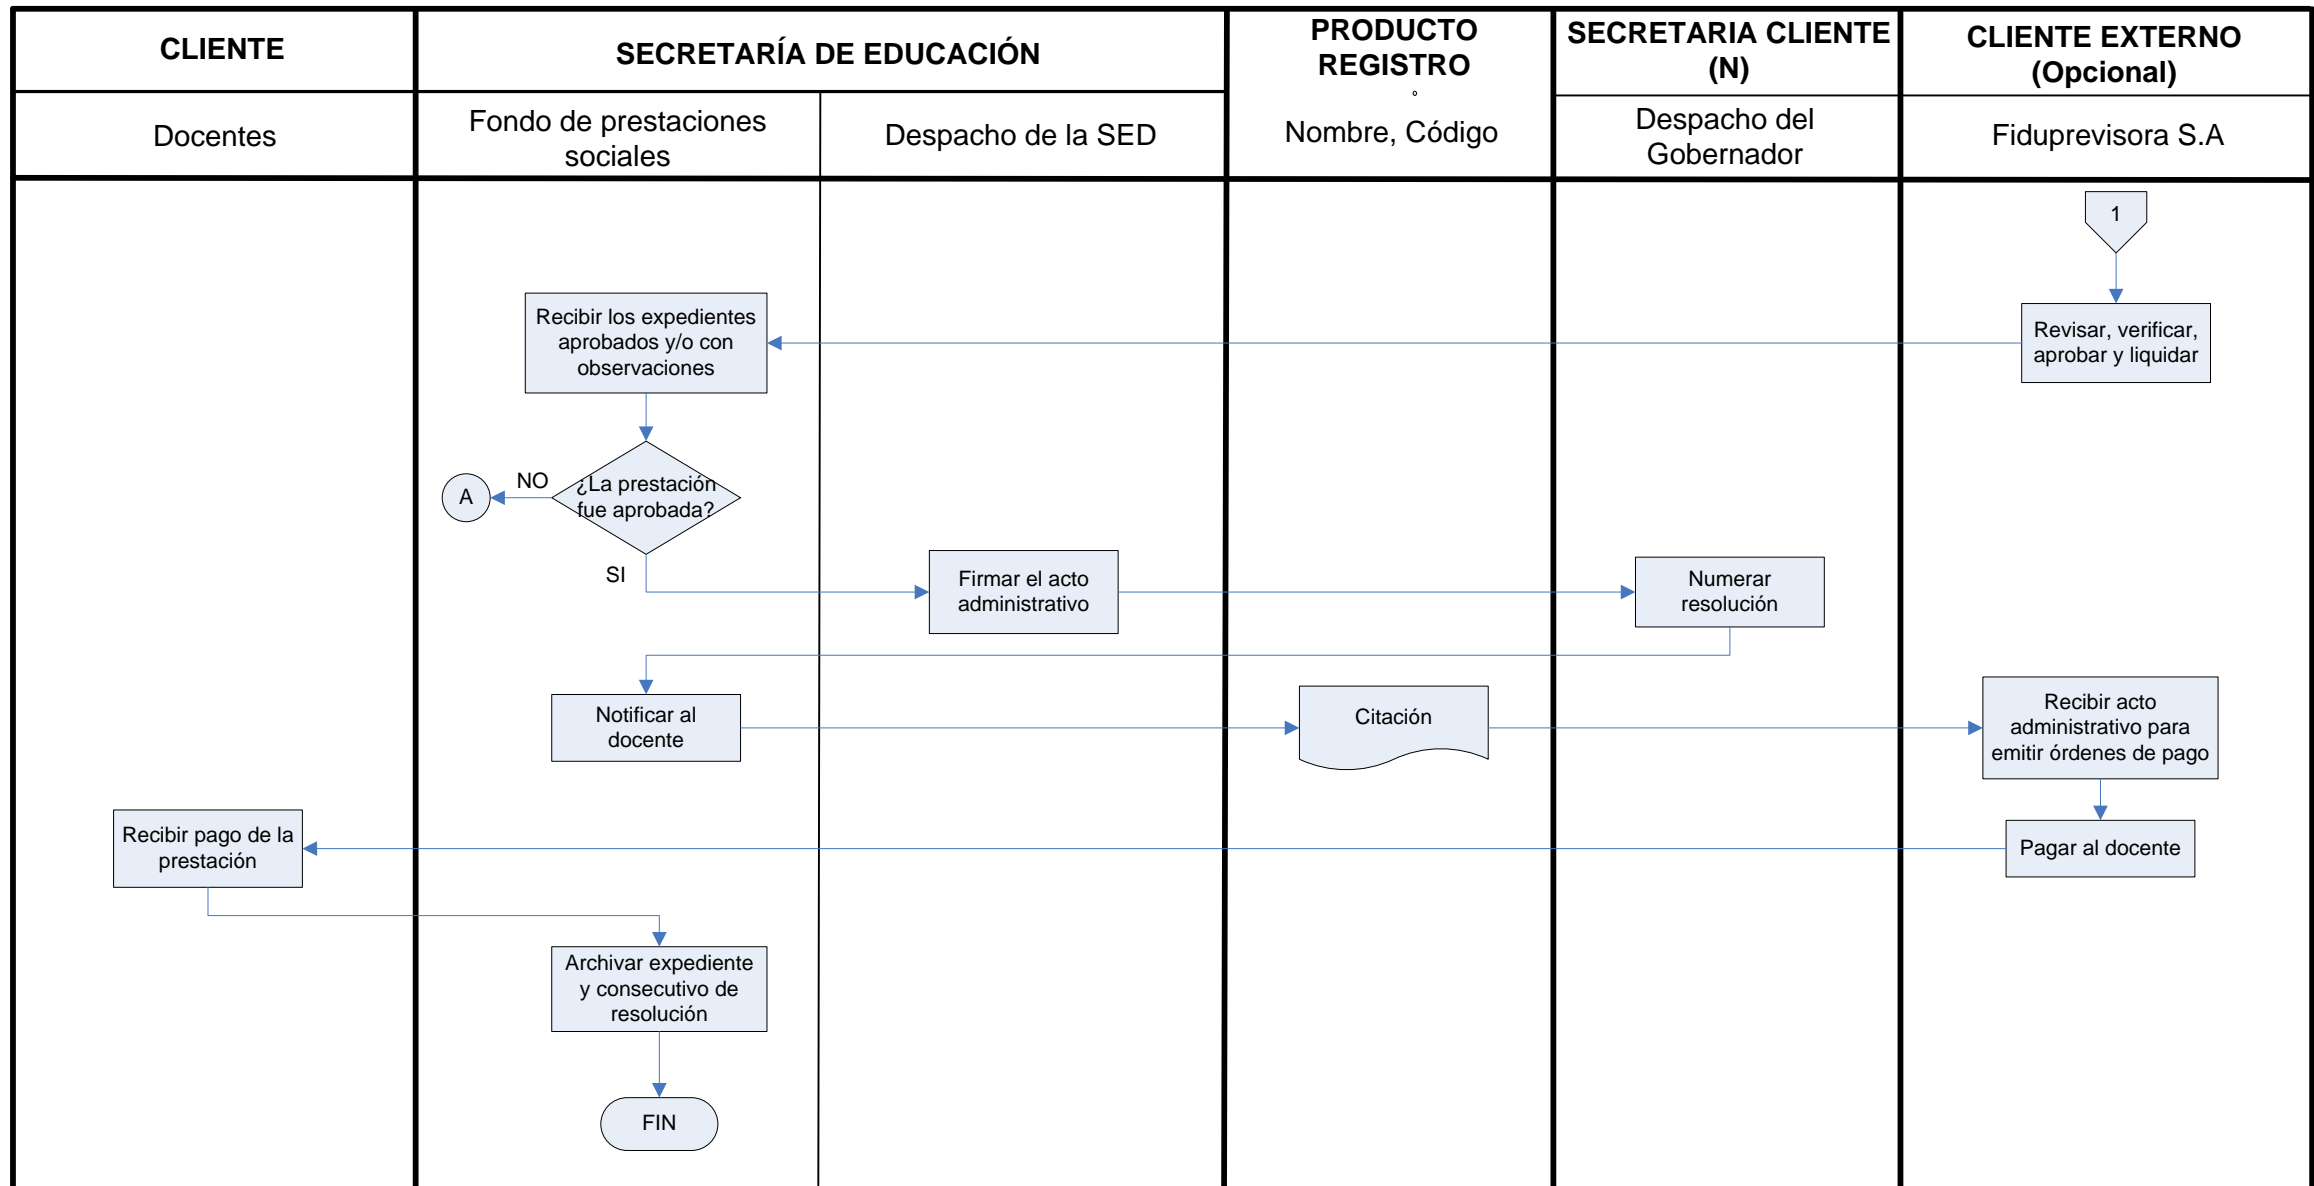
| CLIENTE | SECRETARÍA DE EDUCACIÓN | | PRODUCTO REGISTRO ° | SECRETARIA CLIENTE (N) | CLIENTE EXTERNO (Opcional) |
|---|---|---|---|---|---|
| Docentes | Fondo de prestaciones sociales | Despacho de la SED | Nombre, Código | Despacho del Gobernador | Fiduprevisora S.A |

1

Revisar, verificar, aprobar y liquidar

Recibir los expedientes aprobados y/o con observaciones

¿La prestación fue aprobada?

NO

A

SI

Firmar el acto administrativo

Numerar resolución

Notificar al docente

Citación

Recibir acto administrativo para emitir órdenes de pago

Pagar al docente

Recibir pago de la prestación

Archivar expediente y consecutivo de resolución

FIN